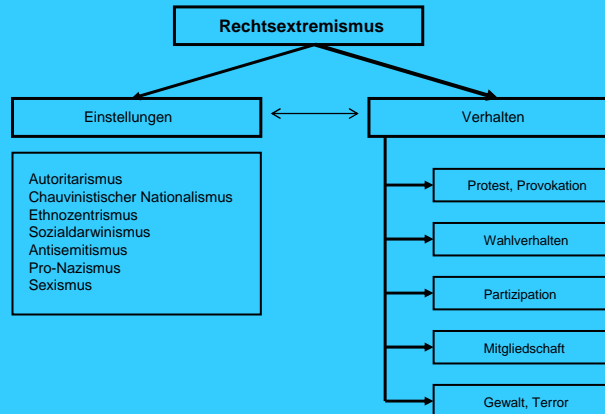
Rechtsextremismus

Einstellungen

Verhalten

Autoritarismus
Chauvinistischer Nationalismus
Ethnozentrismus
Sozialdarwinismus
Antisemitismus
Pro-Nazismus
Sexismus

Protest, Provokation

Wahlverhalten

Partizipation

Mitgliedschaft

Gewalt, Terror